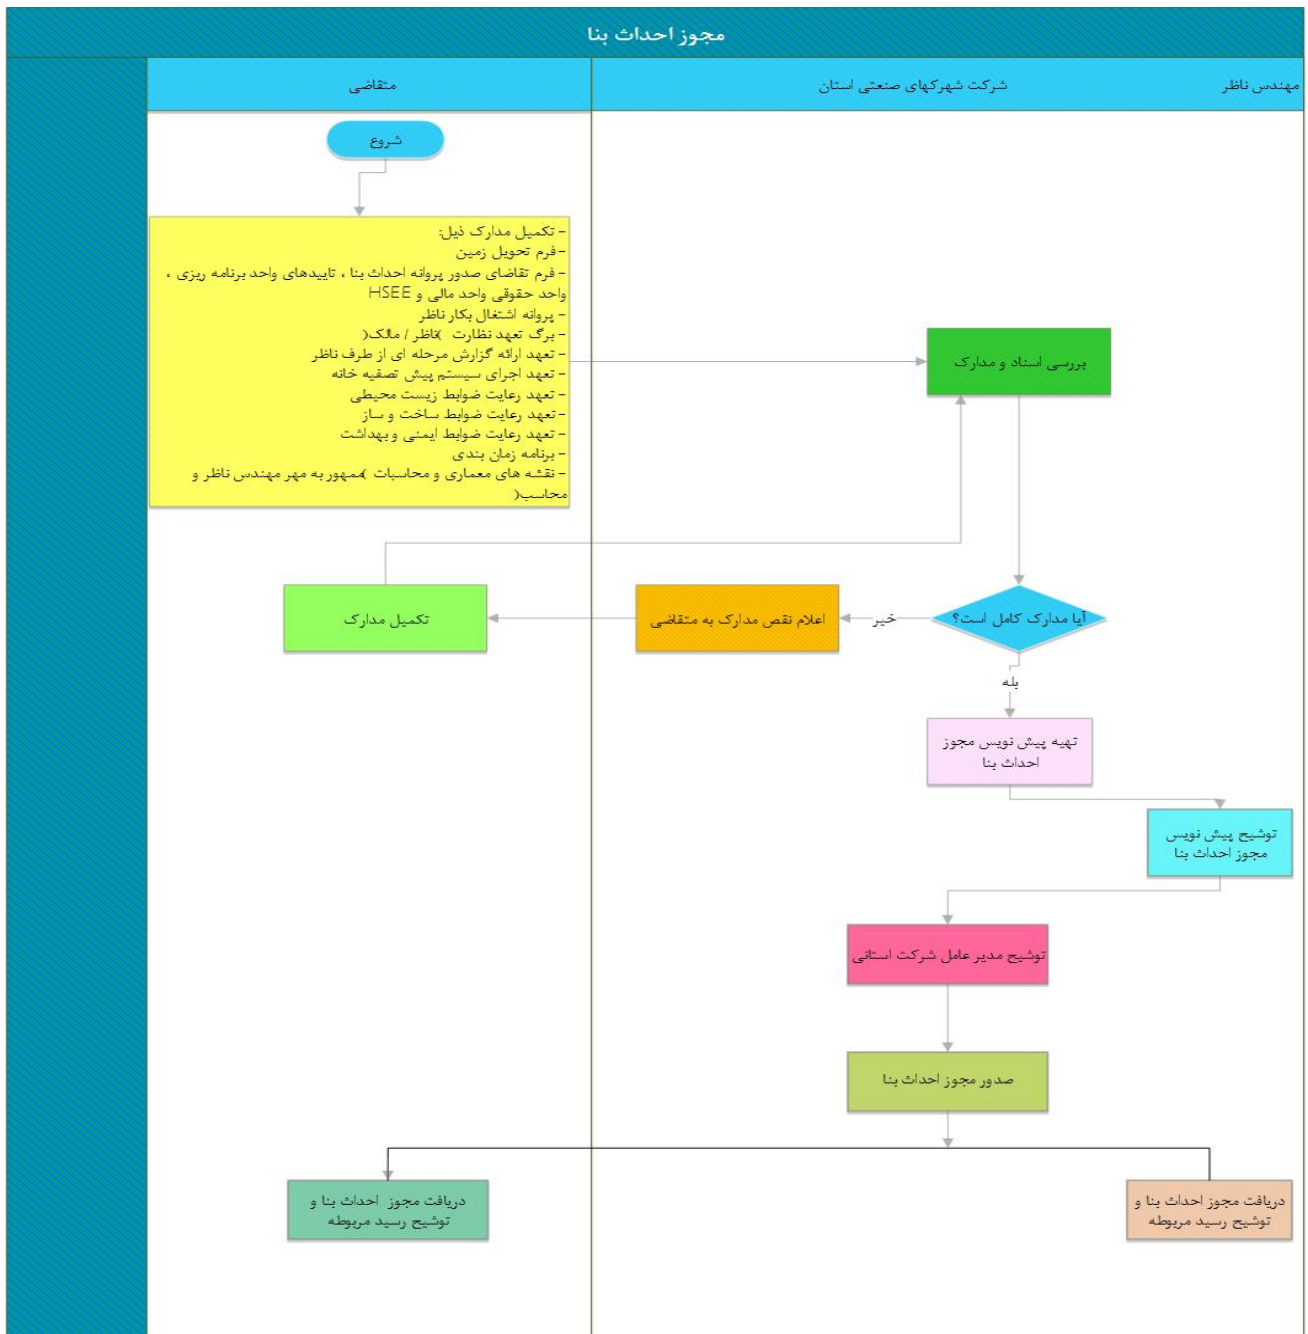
مجوز احداث بنا

متقاضی

شرکت شهرکهای صنعتی استان

مهندس ناظر

شروع

- تکمیل مدارک ذیل:
- فرم تحویل زمین
- فرم تقاضای صدور پروانه احداث بنا ، تاییدهای واحد برنامه ریزی ، واحد حقوقی واحد مالی و HSEE
- پروانه اشتغال بکار ناظر
- برگ تعهد نظارت )ناظر / مالک(
- تعهد ارائه گزارش مرحله ای از طرف ناظر
- تعهد اجرای سیستم پیش تصفیه خانه
- تعهد رعایت ضوابط زیست محیطی
- تعهد رعایت ضوابط ساخت و ساز
- تعهد رعایت ضوابط ایمنی و بهداشت
- برنامه زمان بندی
- نقشه های معماری و محاسبات )ممهور به مهر مهندس ناظر و محاسب(

بررسی اسناد و مدارک

آیا مدارک کامل است؟

خیر

اعلام نقص مدارک به متقاضی

تکمیل مدارک

بله

تهیه پیش نویس مجوز احداث بنا

توشیح پیش نویس مجوز احداث بنا

توشیح مدیر عامل شرکت استانی

صدور مجوز احداث بنا

دریافت مجوز احداث بنا و توشیح رسید مربوطه

دریافت مجوز احداث بنا و توشیح رسید مربوطه